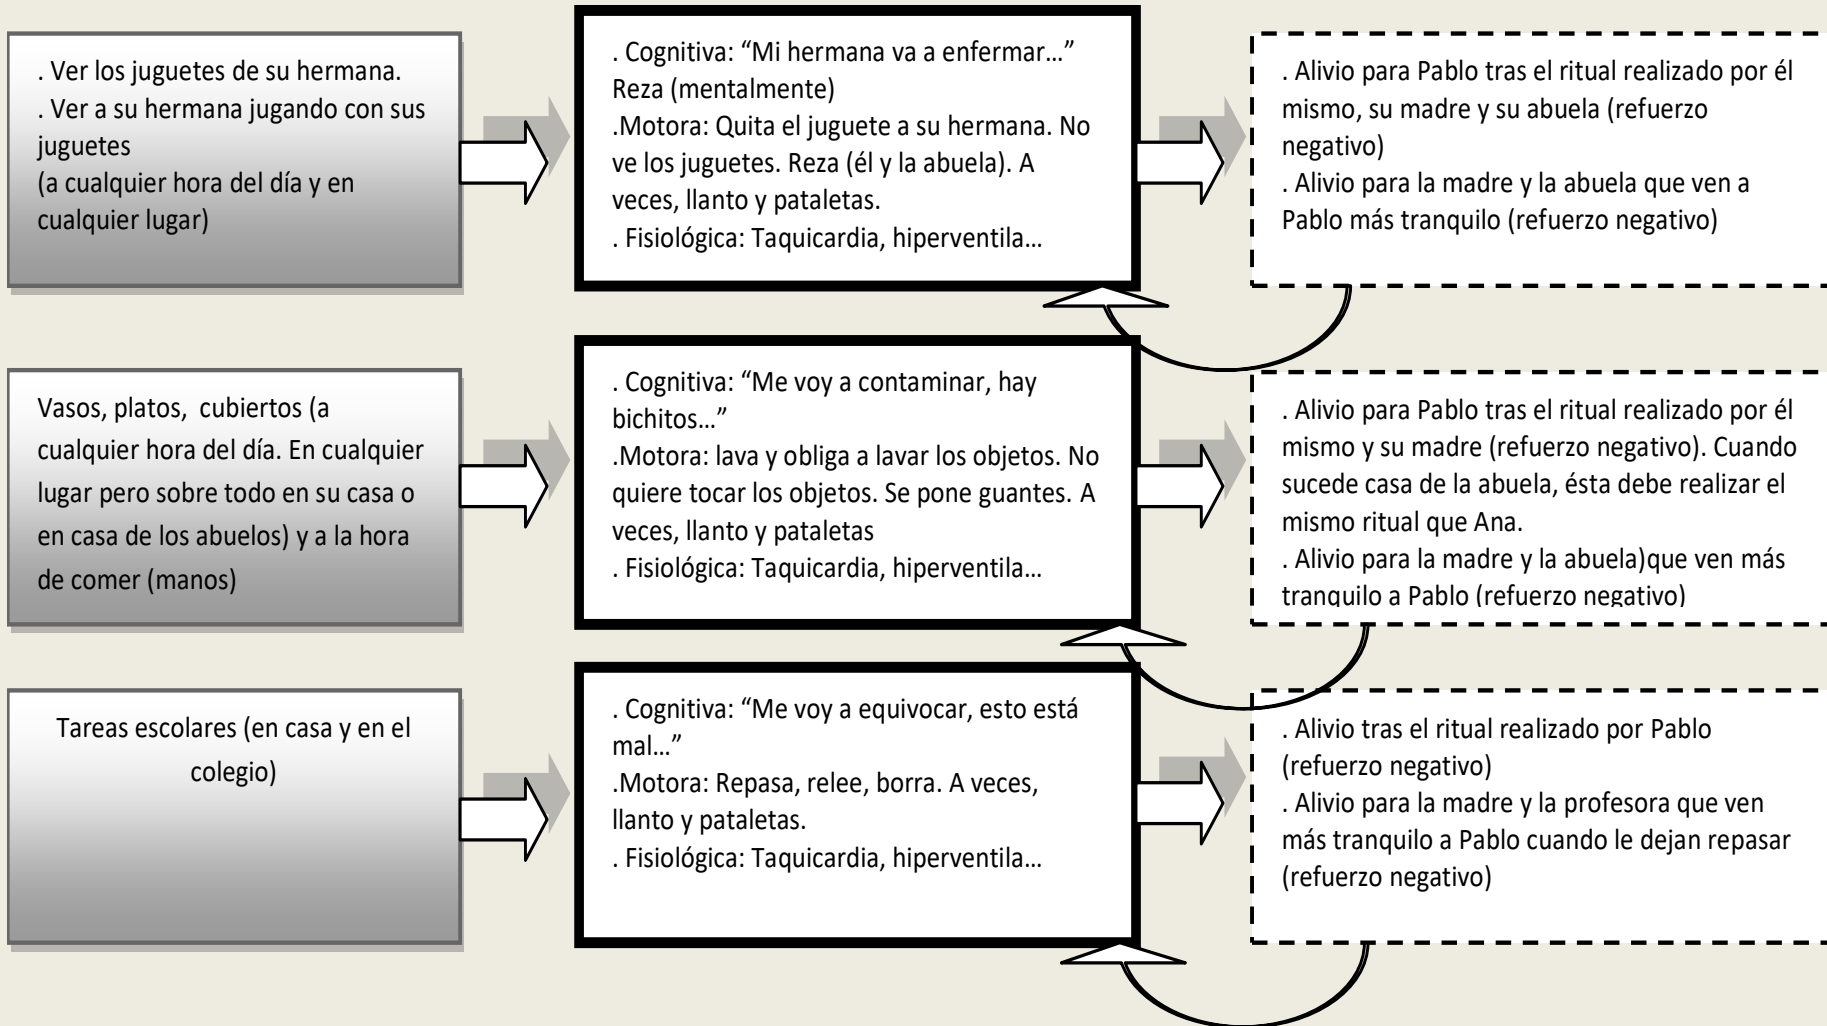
. Ver los juguetes de su hermana.
. Ver a su hermana jugando con sus juguetes
(a cualquier hora del día y en cualquier lugar)

. Cognitiva: “Mi hermana va a enfermar…” Reza (mentalmente)
.Motora: Quita el juguete a su hermana. No ve los juguetes. Reza (él y la abuela). A veces, llanto y pataletas.
. Fisiológica: Taquicardia, hiperventila…

. Alivio para Pablo tras el ritual realizado por él mismo, su madre y su abuela (refuerzo negativo)
. Alivio para la madre y la abuela que ven a Pablo más tranquilo (refuerzo negativo)

Vasos, platos, cubiertos (a cualquier hora del día. En cualquier lugar pero sobre todo en su casa o en casa de los abuelos) y a la hora de comer (manos)

. Cognitiva: “Me voy a contaminar, hay bichitos…”
.Motora: lava y obliga a lavar los objetos. No quiere tocar los objetos. Se pone guantes. A veces, llanto y pataletas
. Fisiológica: Taquicardia, hiperventila…

. Alivio para Pablo tras el ritual realizado por él mismo y su madre (refuerzo negativo). Cuando sucede casa de la abuela, ésta debe realizar el mismo ritual que Ana.
. Alivio para la madre y la abuela)que ven más tranquilo a Pablo (refuerzo negativo)

Tareas escolares (en casa y en el colegio)

. Cognitiva: “Me voy a equivocar, esto está mal…”
.Motora: Repasa, relee, borra. A veces, llanto y pataletas.
. Fisiológica: Taquicardia, hiperventila…

. Alivio tras el ritual realizado por Pablo (refuerzo negativo)
. Alivio para la madre y la profesora que ven más tranquilo a Pablo cuando le dejan repasar (refuerzo negativo)